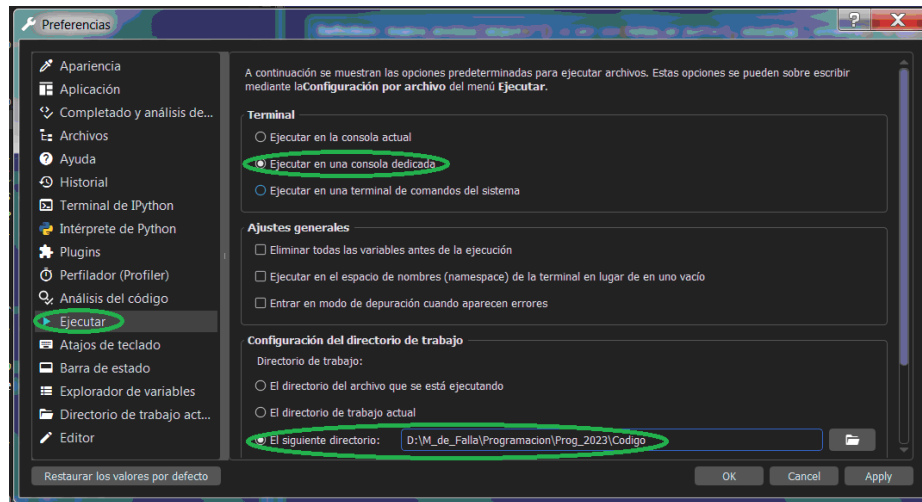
Preferencias

Apariencia
Aplicación
Completado y análisis de...
Archivos
Ayuda
Historial
Terminal de IPython
Intérprete de Python
Plugins
Perfilador (Profiler)
Análisis del código
Ejecutar
Atajos de teclado
Barra de estado
Explorador de variables
Directorio de trabajo act...
Editor

A continuación se muestran las opciones predeterminadas para ejecutar archivos. Estas opciones se pueden sobre escribir mediante la **Configuración por archivo** del menú **Ejecutar**.

Terminal
Ejecutar en la consola actual
Ejecutar en una consola dedicada
Ejecutar en una terminal de comandos del sistema

Ajustes generales
Eliminar todas las variables antes de la ejecución
Ejecutar en el espacio de nombres (namespace) de la terminal en lugar de en uno vacío
Entrar en modo de depuración cuando aparecen errores

Configuración del directorio de trabajo
Directorio de trabajo:
El directorio del archivo que se está ejecutando
El directorio de trabajo actual
El siguiente directorio: D:\M_de_Falla\Programacion\Prog_2023\Codigo

Restaurar los valores por defecto
OK
Cancel
Apply